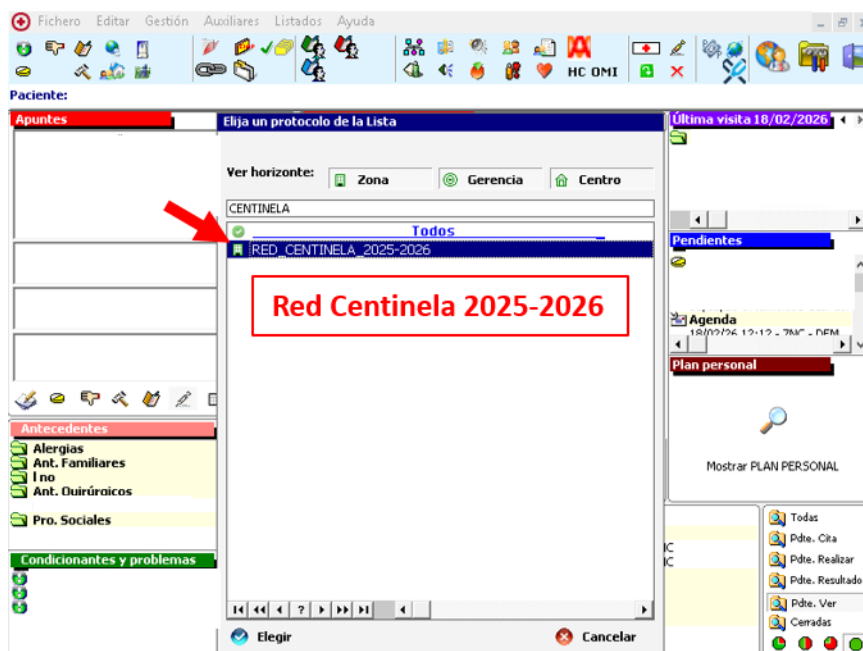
Fichero Editar Gestión Auxiliares Listados Ayuda

HC OMI

Paciente:

Apuntes

Elija un protocolo de la Lista

Ver horizonte: Zona Gerencia Centro

CENTINELA

Todos

RED_CENTINELA_2025-2026

Red Centinela 2025-2026

Última visita 18/02/2026

Pendientes

Agenda
18/02/26 12:12 - ZNC - DEM

Plan personal

Mostrar PLAN PERSONAL

Antecedentes
Alergias
Ant. Familiares
Ino
Ant. Quirúrgicos

Pro. Sociales

Condicionantes y problemas

Todas
Pdte. Cita
Pdte. Realizar
Pdte. Resultado
Pdte. Ver
Cerradas

Elegir

Cancelar